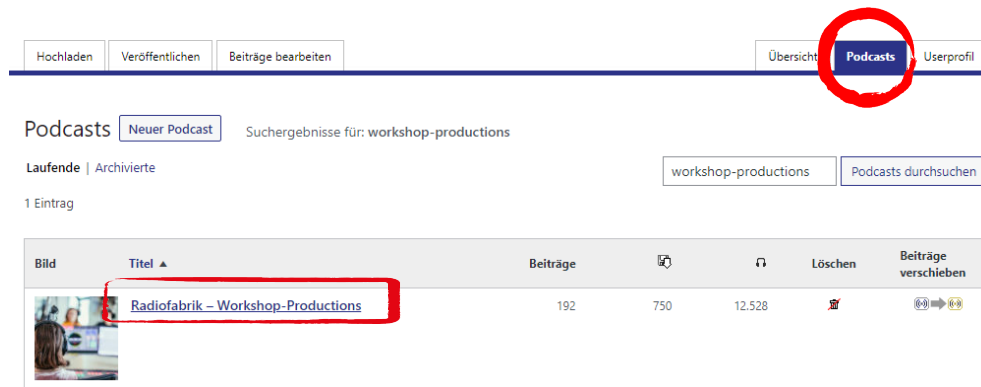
Hochladen | Veröffentlichen | Beiträge bearbeiten

Übersicht | Podcasts | Userprofil

Podcasts Neuer Podcast Suchergebnisse für: workshop-productions

Laufende | Archivierte

workshop-productions Podcasts durchsuchen

1 Eintrag

| Bild | Titel ▲ | Beiträge | | | Löschen | Beiträge verschieben |
|---|---|---|---|---|---|---|
| | Radiofabrik – Workshop-Productions | 192 | 750 | 12.528 | | |